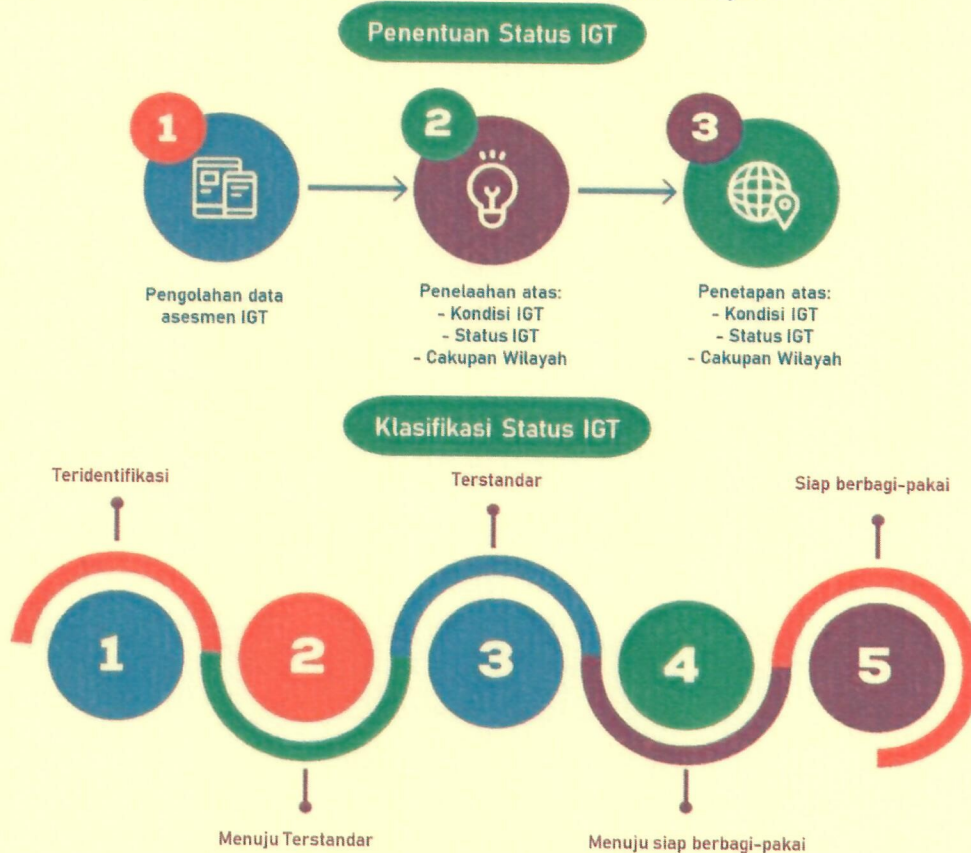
Penentuan Status IGT

1

Pengolahan data asesmen IGT

2

Penelaahan atas:
- Kondisi IGT
- Status IGT
- Cakupan Wilayah

3

Penetapan atas:
- Kondisi IGT
- Status IGT
- Cakupan Wilayah

Klasifikasi Status IGT

Teridentifikasi

Terstandar

Siap berbagi-pakai

1

2

3

4

5

Menuju Terstandar

Menuju siap berbagi-pakai